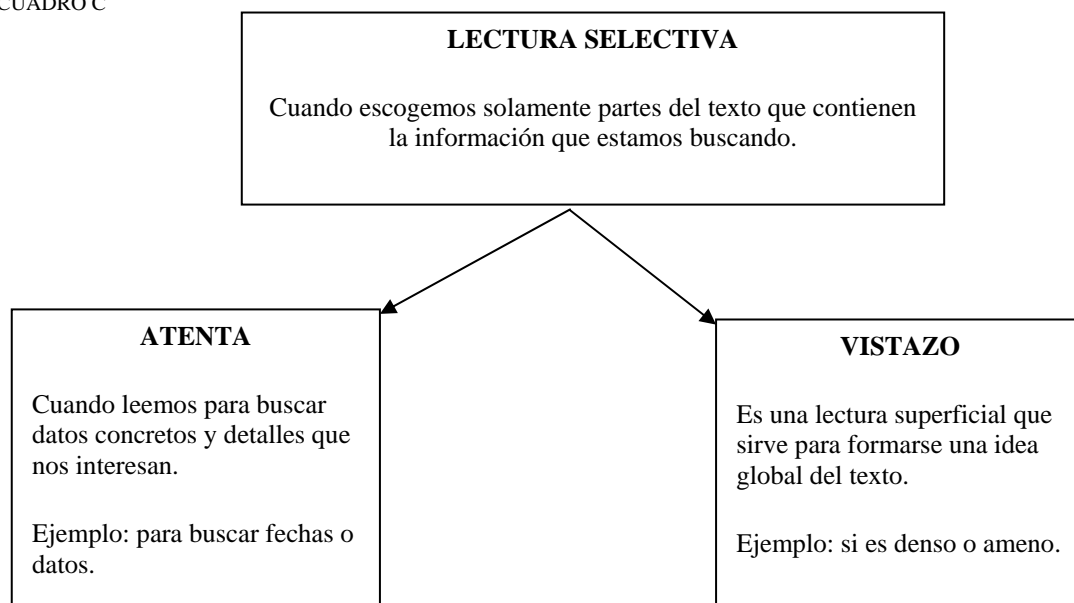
CUADRO C

LECTURA SELECTIVA

Cuando escogemos solamente partes del texto que contienen la información que estamos buscando.

ATENTA

Cuando leemos para buscar datos concretos y detalles que nos interesan.

Ejemplo: para buscar fechas o datos.

VISTAZO

Es una lectura superficial que sirve para formarse una idea global del texto.

Ejemplo: si es denso o ameno.